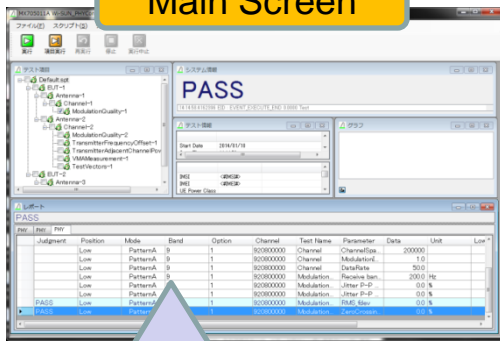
MX705011A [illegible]

Main Screen

ファイル(F) スクリプト(S)

実行 連続実行 再実行 停止 実行中止

テスト項目

Defaultscript
EUT-1
Antenna-1
Channel-1
ModulationQuality-1
Antenna-2
Channel-2
ModulationQuality-2
TransmitterFrequencyOffset-1
TransmitterAdjacentChannelPov
VMMeasurement-1
TestVectors-1
EUT-2
Antenna-3

システム情報

PASS

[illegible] EVENT EXECUTE_END 0.0000 Test

テスト情報

Start Date 2016/03/18

IMEI <IMEI>
IMEI <IMEI>
UE Power Class

グラフ

レポート

PASS

PWY PWY PWY

| Judgment | Position | Mode | Band | Option | Channel | Test Name | Parameter | Data | Unit | Low |
|---|---|---|---|---|---|---|---|---|---|---|
| | Low | PatternA | 9 | 1 | 920800000 | Channel | ChannelSpa... | 200000 | | |
| | Low | PatternA | 9 | 1 | 920800000 | Channel | ModulationI... | 1.0 | | |
| | Low | PatternA | 9 | 1 | 920800000 | Channel | DataRate | 50.0 | | |
| | Low | PatternA | 9 | 1 | 920800000 | Modulation... | Receive ban... | 200.0 | Hz | |
| | Low | PatternA | 9 | 1 | 920800000 | Modulation... | Jitter P-P ... | 0.0 | % | |
| | Low | PatternA | 9 | 1 | 920800000 | Modulation... | Jitter P-P ... | 0.0 | % | |
| PASS | Low | PatternA | 9 | 1 | 920800000 | Modulation... | RMS Mev | 0.0 | % | |
| PASS | Low | PatternA | 9 | 1 | 920800000 | Modulation... | ZeroCrossin... | 0.0 | % | |